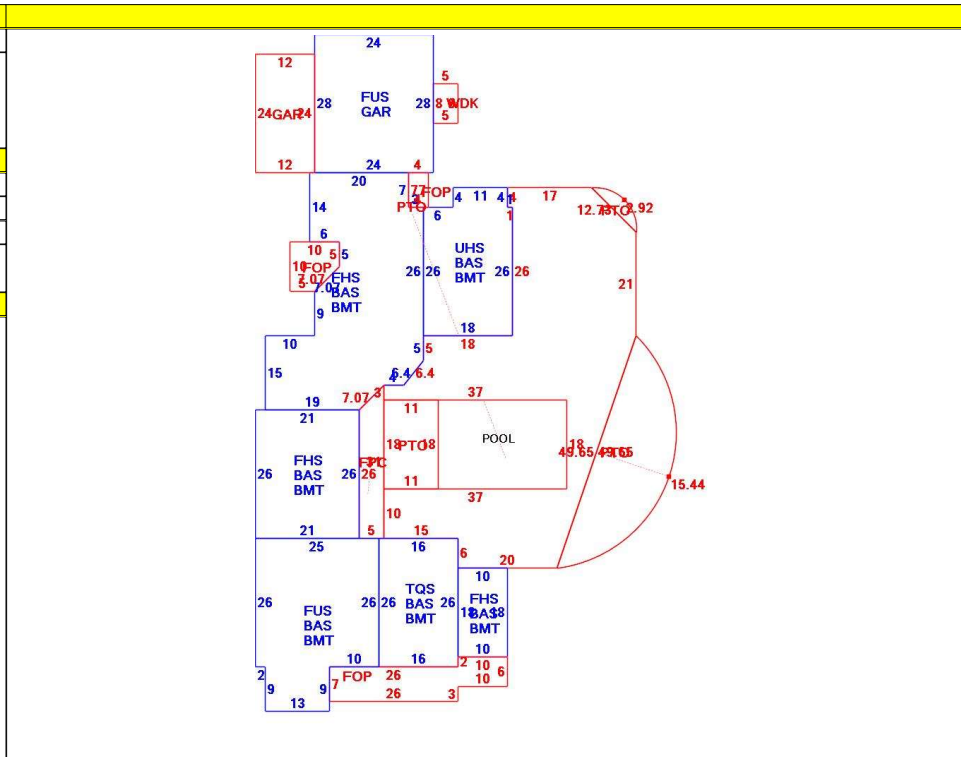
24
12
24 GAR 24
28
FUS
GAR
28
5
8 WDK
5
12
24
4
20
7 7 FOP
PTO
4
11
4
17
12.73 PTO 2.92
14
6
6
UHS
BAS
BMT
10
5
5
10 FOP
5
7.07
FHS
BAS
BMT
26
26
26
26
21
9
18
10
5
5
18
15
6.4
6.4
19
7.07
3
37
21
11
POOL
FHS
BAS
BMT
18 PTO 18
18
49.65 49.65 PTO
26
26
26
FPC
11
37
15.44
10
21
5
15
25
16
6
20
10
26
FUS
BAS
BMT
26
26
TQS
BAS
BMT
26
FHS
18 BAS 18
BMT
10
10
16
2
10
6
2
9
9
7 FOP
26
10
26
3
13